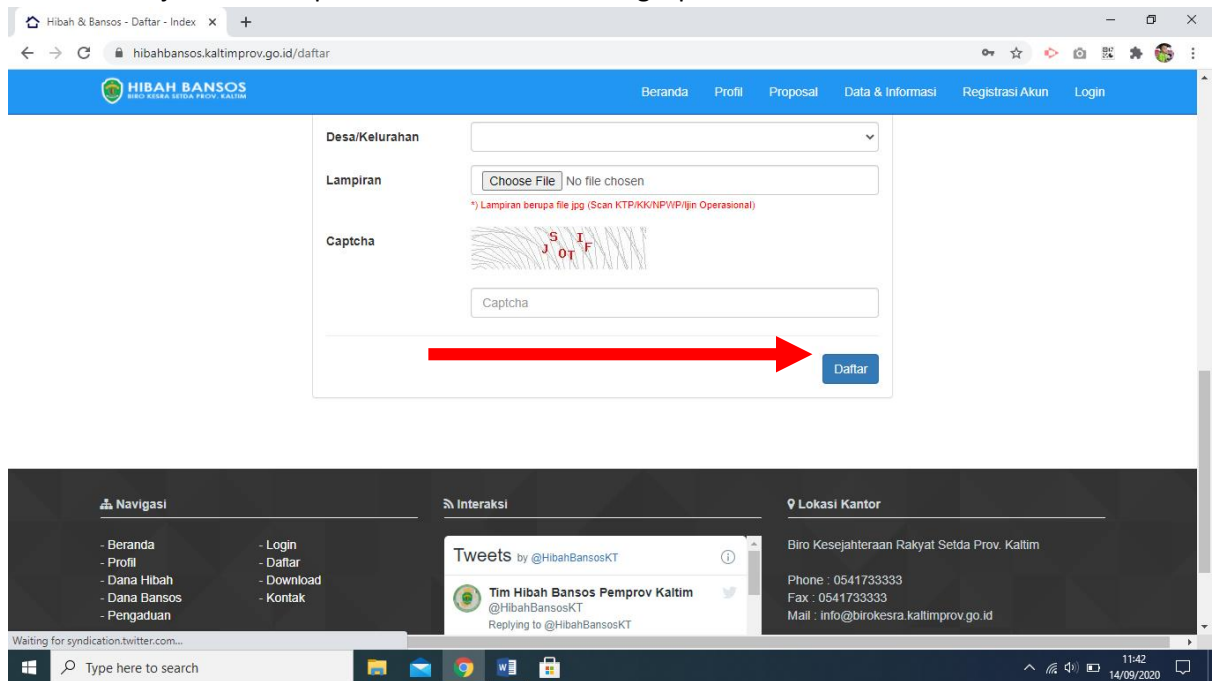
Hibah & Bansos - Daftar - Index

hibahbansos.kaltimprov.go.id/daftar

HIBAH BANSOS
BIRO KESRA SETDA PROV. KALTIM

Beranda Profil Proposal Data & Informasi Registrasi Akun Login

Desa/Kelurahan

Lampiran

Choose File No file chosen

*) Lampiran berupa file jpg (Scan KTP/KK/NPWP/Ijin Operasional)

Captcha

J S O T I F

Captcha

Daftar

Navigasi

- Beranda
- Profil
- Dana Hibah
- Dana Bansos
- Pengaduan

- Login
- Daftar
- Download
- Kontak

Interaksi

Tweets by @HibahBansosKT

Tim Hibah Bansos Pemprov Kaltim
@HibahBansosKT
Replying to @HibahBansosKT

Lokasi Kantor

Biro Kesejahteraan Rakyat Setda Prov. Kaltim

Phone : 0541733333
Fax : 0541733333
Mail : info@birokesra.kaltimprov.go.id

Waiting for syndication.twitter.com...

Type here to search

11:42
14/09/2020